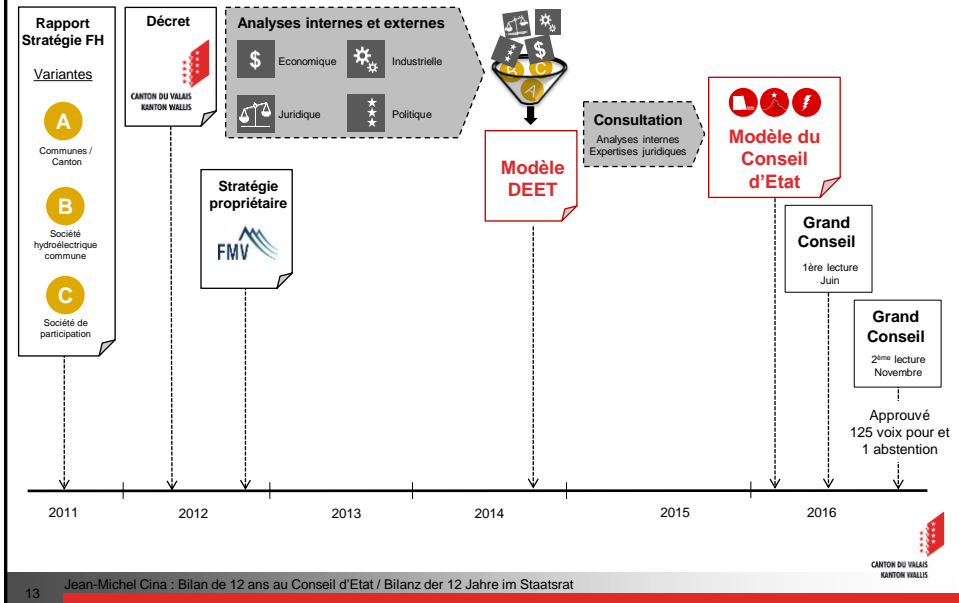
Rapport Stratégie FH

Variantes

A
Communes / Canton

B
Société hydroélectrique commune

C
Société de participation

Décret
CANTON DU VALAIS
KANTON WALLIS

Analyses internes et externes
$ Economique
Industrielle
Juridique
Politique

Stratégie propriétaire
FMV

Modèle DEET

Consultation
Analyses internes
Expertises juridiques

Modèle du Conseil d'Etat

Grand Conseil
1ère lecture
Juin

Grand Conseil
$2^{ème}$ lecture
Novembre

Approuvé
125 voix pour et
1 abstention

2011
2012
2013
2014
2015
2016

CANTON DU VALAIS
KANTON WALLIS

13
Jean-Michel Cina : Bilan de 12 ans au Conseil d'Etat / Bilanz der 12 Jahre im Staatsrat